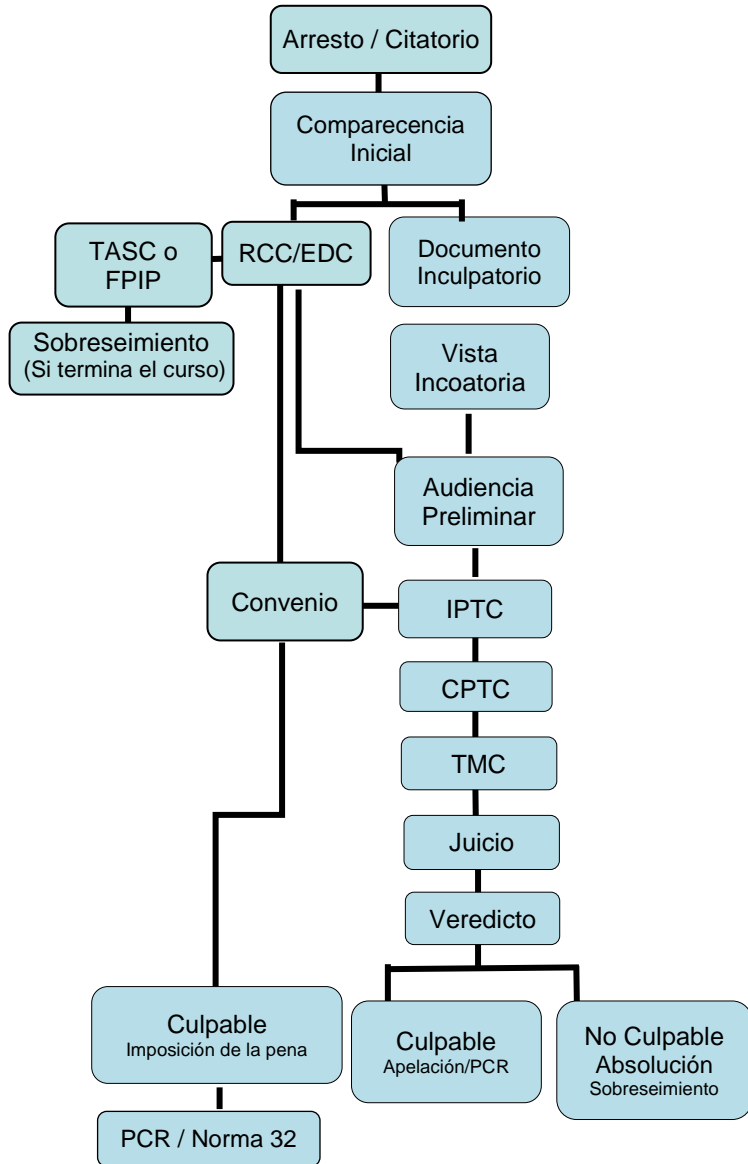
Arresto / Citatorio

Comparecencia Inicial

TASC o FPIP

RCC/EDC

Documento Inculpatorio

Sobreseimiento (Si termina el curso)

Vista Incoatoria

Audiencia Preliminar

Convenio

IPTC

CPTC

TMC

Juicio

Veredicto

Culpable Imposición de la pena

Culpable Apelación/PCR

No Culpable Absolución Sobreseimiento

PCR / Norma 32